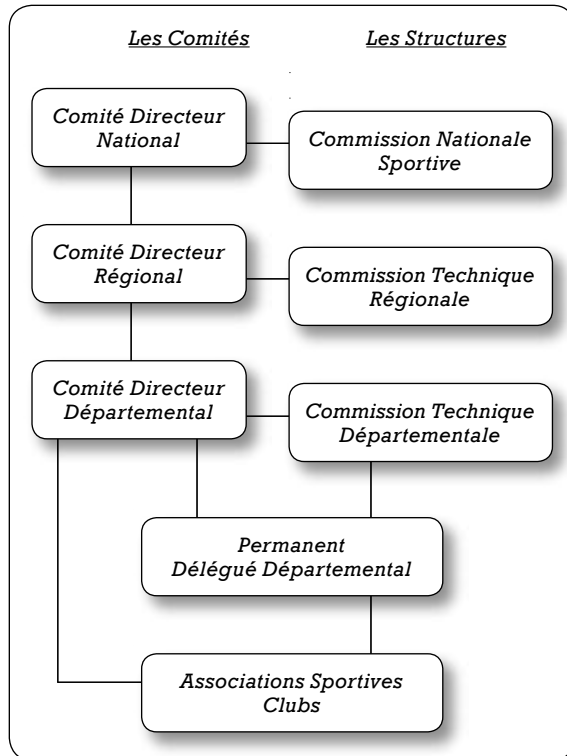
Les Comités

Les Structures

Comité Directeur National

Commission Nationale Sportive

Comité Directeur Régional

Commission Technique Régionale

Comité Directeur Départemental

Commission Technique Départementale

Permanent Délégué Départemental

Associations Sportives Clubs